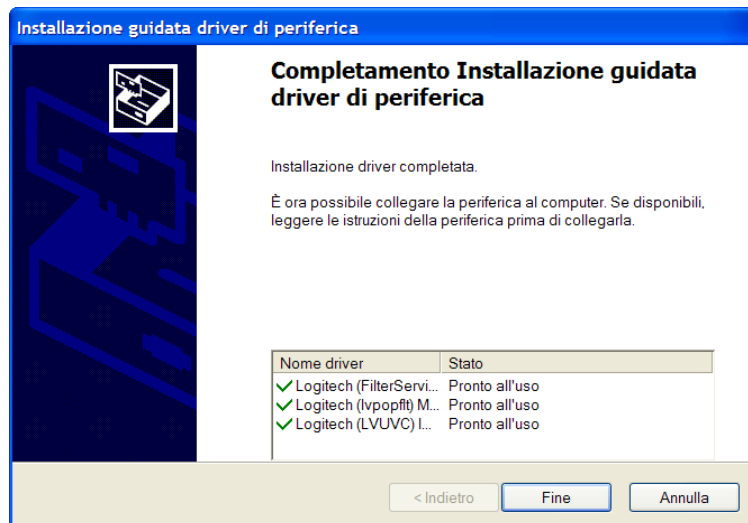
Installazione guidata driver di periferica

Completamento Installazione guidata driver di periferica

Installazione driver completata.

È ora possibile collegare la periferica al computer. Se disponibili, leggere le istruzioni della periferica prima di collegarla.

| Nome driver | Stato |
|---|---|
| Logitech (FilterServi... | Pronto all'uso |
| Logitech (lvpopflt) M... | Pronto all'uso |
| Logitech (LVUVC) I... | Pronto all'uso |

< Indietro   Fine   Annulla